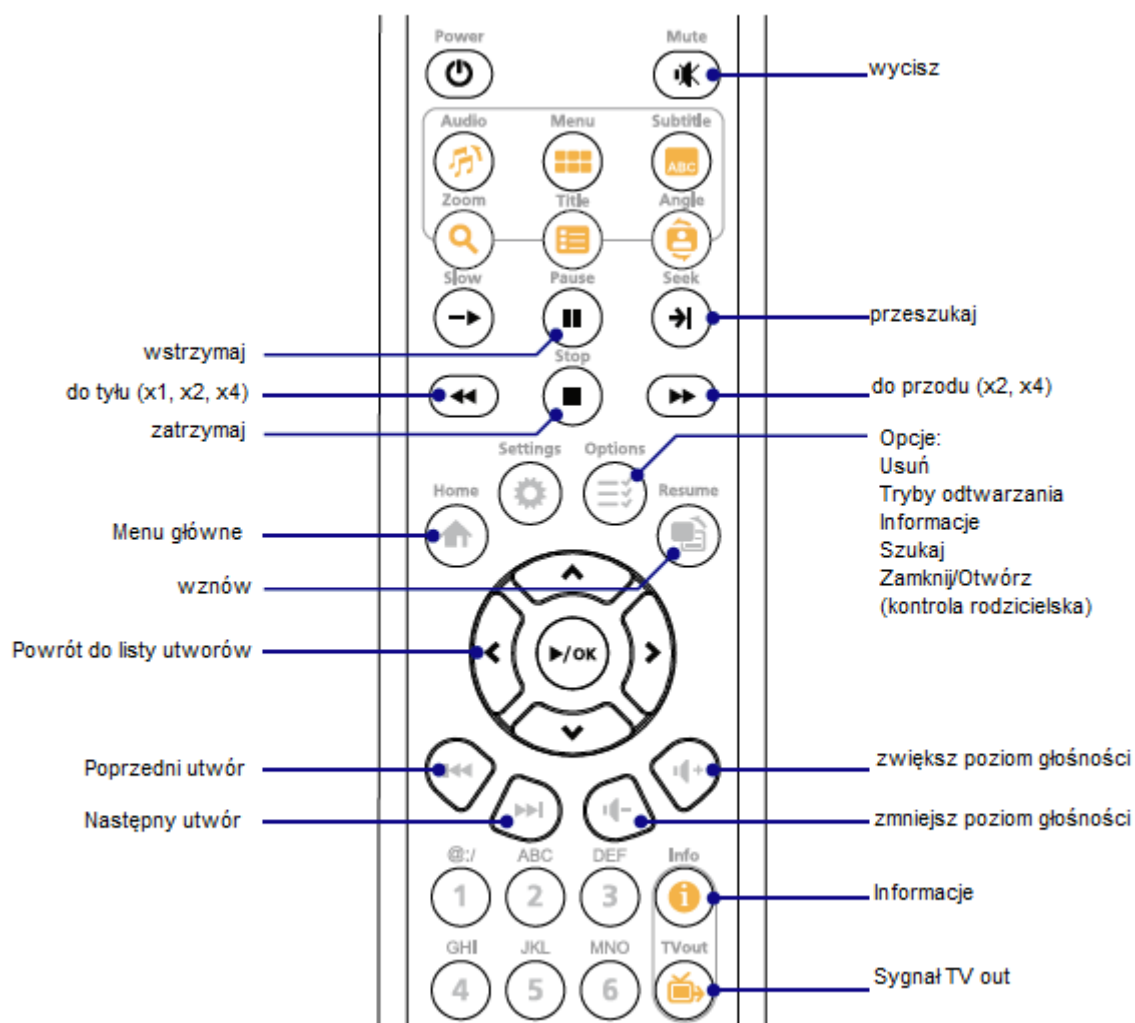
Power
Mute
wycisz
Audio
Menu
Subtitle
ABC
Zoom
Title
Angle
Slow
Pause
Seek
przeszukaj
wstrzymaj
Stop
do tyłu (x1, x2, x4)
do przodu (x2, x4)
zatrzymaj
Settings
Options
Opcje:
Usuń
Tryby odtwarzania
Informacje
Szukaj
Zamknij/Otwórz
(kontrola rodzicielska)
Home
Resume
Menu główne
wznów
Powrót do listy utworów
▶/OK
Poprzedni utwór
zwiększ poziom głośności
Następny utwór
zmniejsz poziom głośności
@:/
ABC
DEF
Info
1
2
3
Informacje
GHI
JKL
MNO
TVout
4
5
6
Sygnał TV out